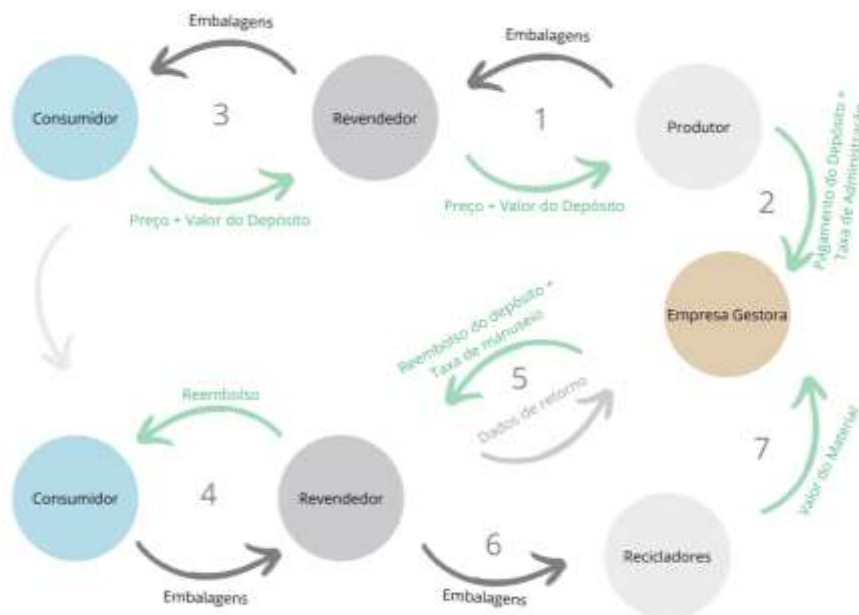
Embalagens

Consumidor

3

Revendedor

Preço + Valor do Depósito

Embalagens

1

Produtor

Preço + Valor do Depósito

Pagamento do Depósito + Taxa de Administração

2

Empresa Gestora

Reembolso do depósito + Taxa de manuseio

5

Dados de retorno

Reembolso

Consumidor

4

Revendedor

Embalagens

6

Embalagens

Recicladores

7

Valor do Material